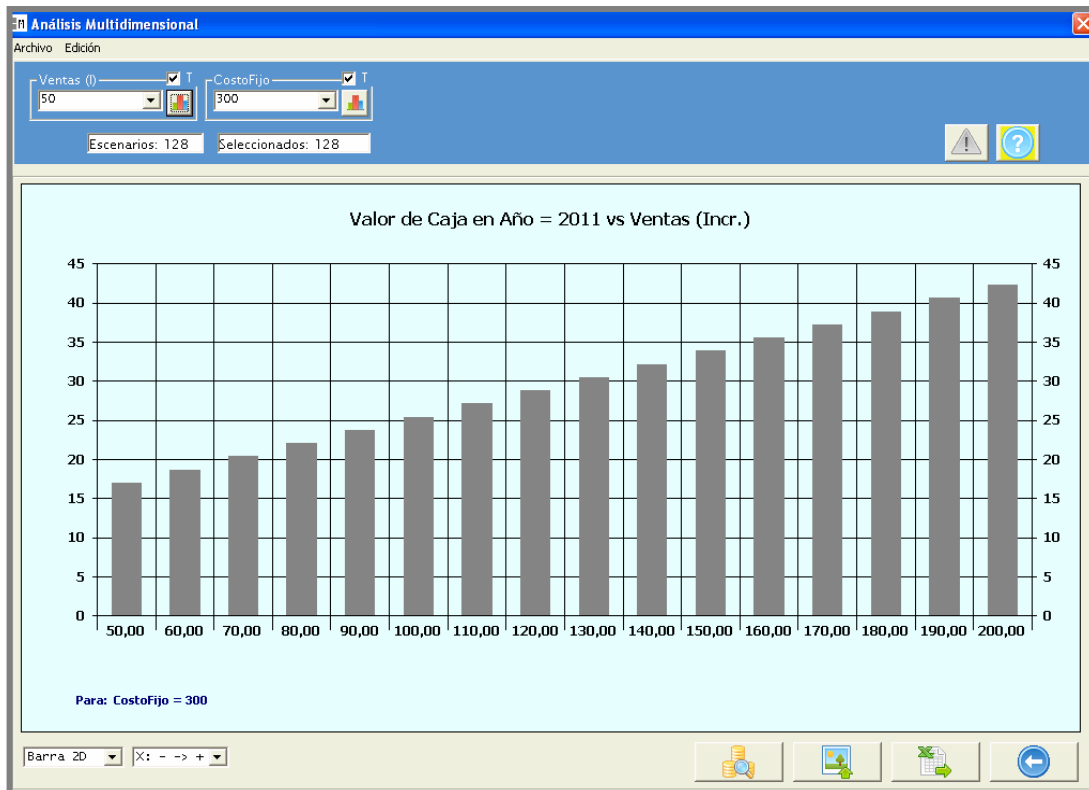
Análisis Multidimensional

Archivo Edición

Ventas (I) T
50

CostoFijo T
300

Escenarios: 128
Seleccionados: 128

Valor de Caja en Año = 2011 vs Ventas (Incr.)

45 40 35 30 25 20 15 10 5 0

50,00 60,00 70,00 80,00 90,00 100,00 110,00 120,00 130,00 140,00 150,00 160,00 170,00 180,00 190,00 200,00

Para: CostoFijo = 300

Barra 2D
X: - -> +